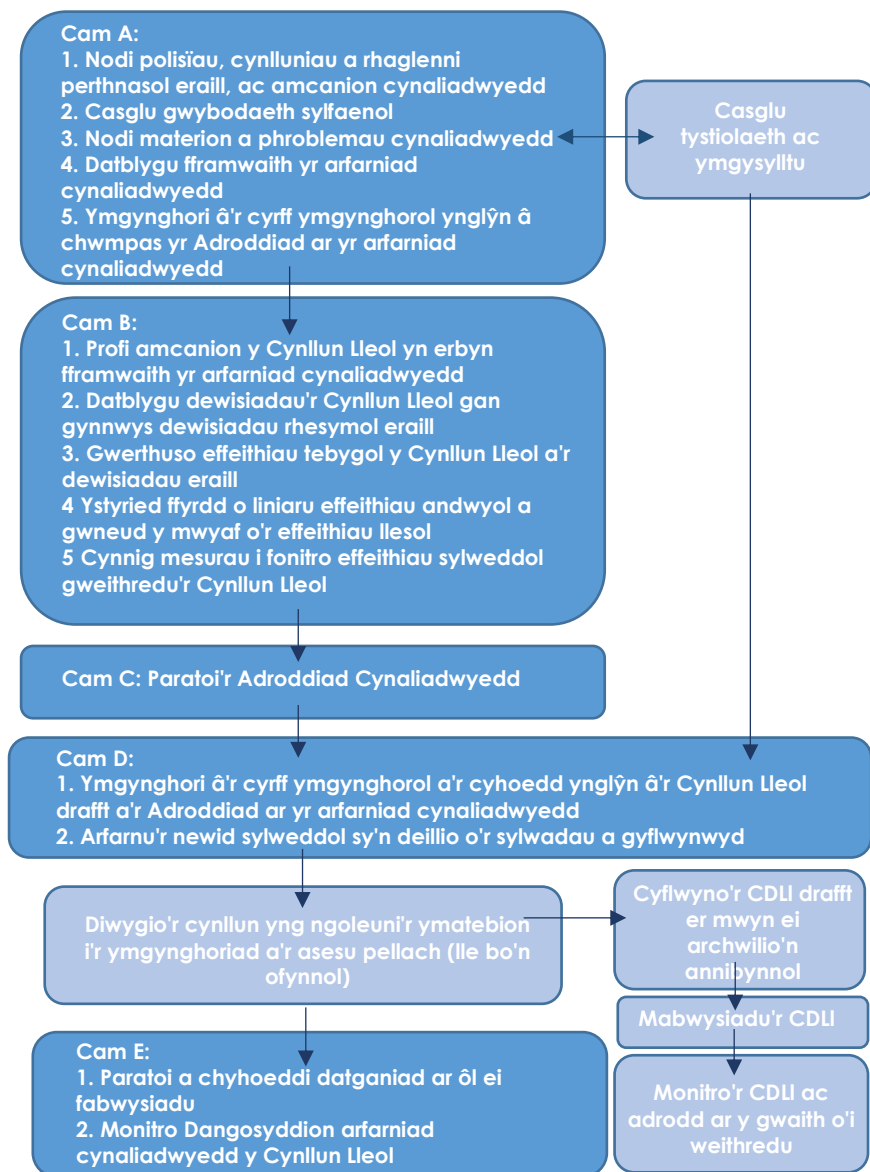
Cam A:
1. Nodi polisïau, cynlluniau a rhaglenni perthnasol eraill, ac amcanion cynaliadwyedd
2. Casglu gwybodaeth sylfaenol
3. Nodi materion a phroblemau cynaliadwyedd
4. Datblygu fframwaith yr arfarniad cynaliadwyedd
5. Ymgynghori â'r cyrff ymgynghorol ynglŷn â chwmpas yr Adroddiad ar yr arfarniad cynaliadwyedd

Casglu tystiolaeth ac ymgysylltu

Cam B:
1. Profi amcanion y Cynllun Lleol yn erbyn fframwaith yr arfarniad cynaliadwyedd
2. Datblygu dewisiadau'r Cynllun Lleol gan gynnwys dewisiadau rhesymol eraill
3. Gwerthuso effeithiau tebygol y Cynllun Lleol a'r dewisiadau eraill
4 Ystyried ffyrdd o liniaru effeithiau andwyol a gwneud y mwyaf o'r effeithiau llesol
5 Cynnig mesurau i fonitro effeithiau sylweddol gweithredu'r Cynllun Lleol

Cam C: Paratoi'r Adroddiad Cynaliadwyedd

Cam D:
1. Ymgynghori â'r cyrff ymgynghorol a'r cyhoedd ynglŷn â'r Cynllun Lleol drafft a'r Adroddiad ar yr arfarniad cynaliadwyedd
2. Arfarnu'r newid sylweddol sy'n deillio o'r sylwadau a gyflwynwyd

Diwygio'r cynllun yng ngoleuni'r ymatebion i'r ymgynghoriad a'r asesu pellach (lle bo'n ofynnol)

Cyflwyno'r CDLl drafft er mwyn ei archwilio'n annibynnol

Mabwysiadu'r CDLl

Cam E:
1. Paratoi a chyhoeddi datganiad ar ôl ei fabwysiadu
2. Monitro Dangosyddion arfarniad cynaliadwyedd y Cynllun Lleol

Monitro'r CDLl ac adrodd ar y gwaith o'i weithredu